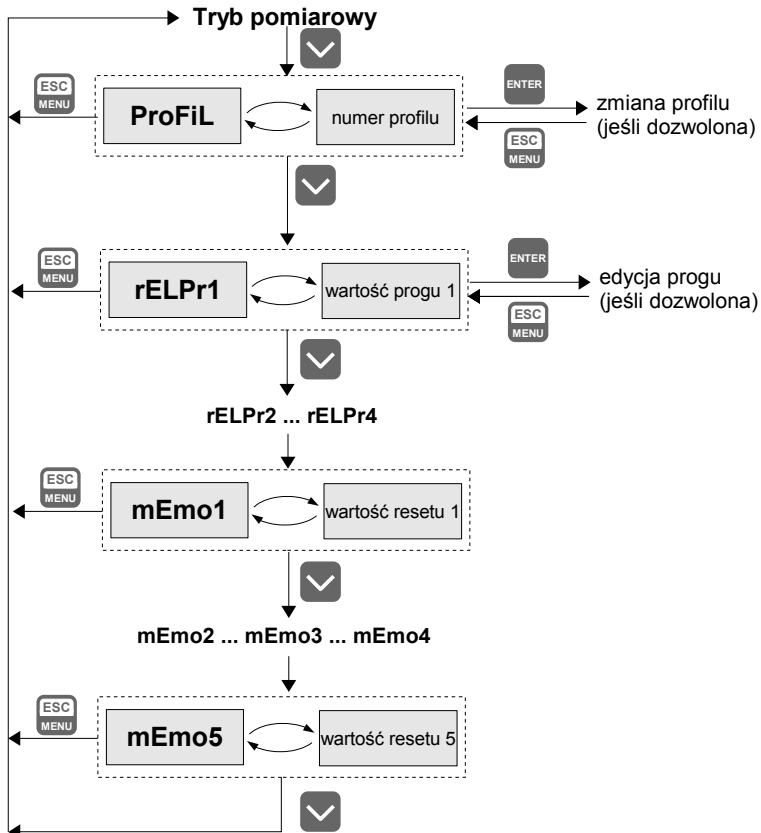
Tryb pomiarowy

ESC MENU

ProFiL

numer profilu

ENTER

zmiana profilu (jeśli dozwolona)

ESC MENU

ESC MENU

rELPr1

wartość progu 1

ENTER

edycja progu (jeśli dozwolona)

ESC MENU

rELPr2 ... rELPr4

ESC MENU

mEmo1

wartość resetu 1

mEmo2 ... mEmo3 ... mEmo4

ESC MENU

mEmo5

wartość resetu 5